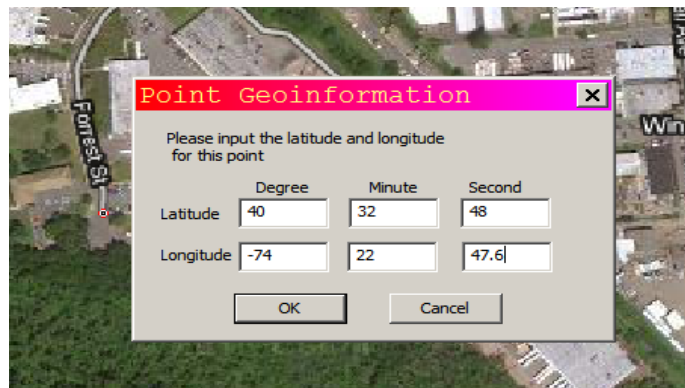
Forest St

Win

Point Geoinformation

×

Please input the latitude and longitude for this point

| | Degree | Minute | Second |
|---|---|---|---|
| Latitude | 40 | 32 | 48 |
| Longitude | -74 | 22 | 47.6 |

OK

Cancel